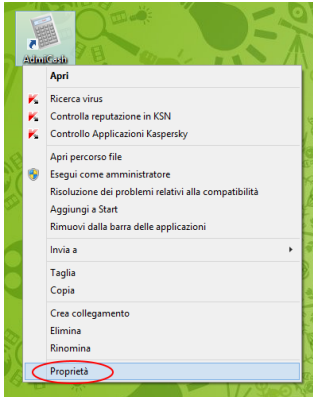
AdmiCash

Apri

Ricerca virus
Controlla reputazione in KSN
Controllo Applicazioni Kaspersky

Apri percorso file
Esegui come amministratore
Risoluzione dei problemi relativi alla compatibilità
Aggiungi a Start
Rimuovi dalla barra delle applicazioni

Invia a

Taglia
Copia

Crea collegamento
Elimina
Rinomina

Proprietà